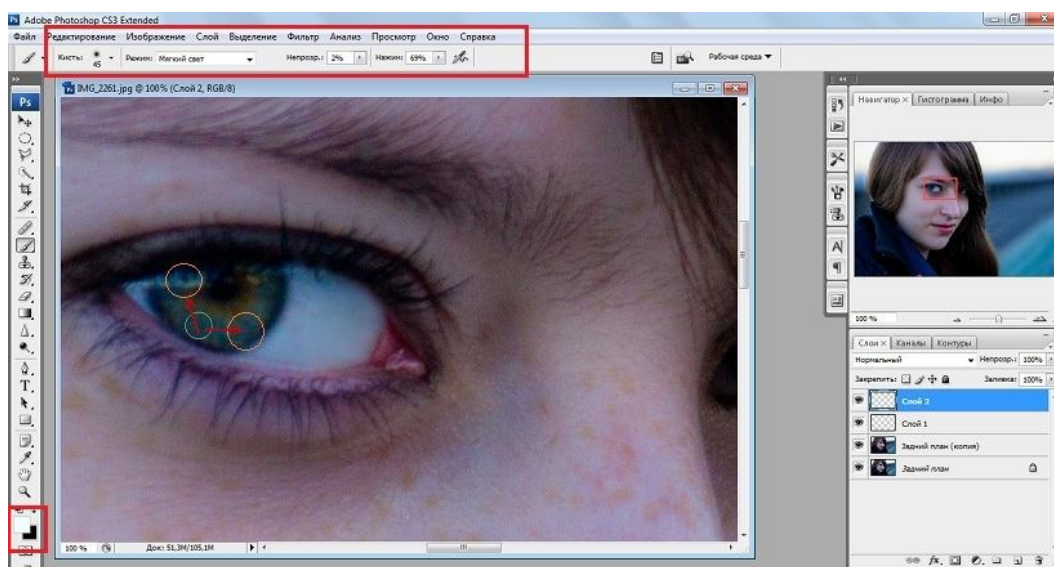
Adobe Photoshop CS3 Extended

Файл Редактирование Изображение Слой Выделение Фильтр Анализ Просмотр Окно Справка

Кисть: 45 Режим: Мягкий свет Непрозр.: 2% Нажим: 69%

Рабочая среда ▼

IMG_2261.jpg @ 100% (Слой 2, RGB/8)

Навигатор × Гистограмма Инфо

100 %

Слои × Каналы Контуры

Нормальный Непрозр.: 100%

Закрепить: Заливка: 100%

Слой 2

Слой 1

Задний план (копия)

Задний план

100 % Док: 51,3M/105,1M